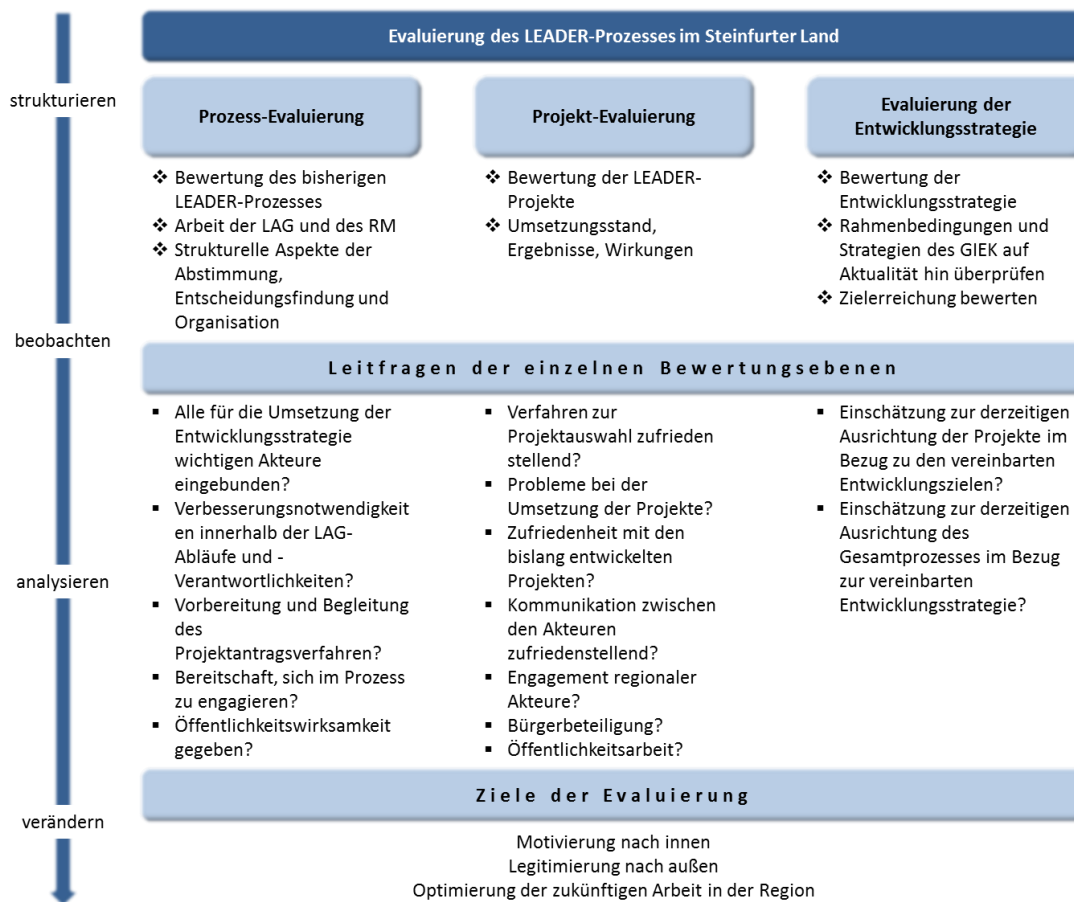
Evaluierung des LEADER-Prozesses im Steinfurter Land

strukturieren

Prozess-Evaluierung

Projekt-Evaluierung

Evaluierung der Entwicklungsstrategie

❖ Bewertung des bisherigen LEADER-Prozesses
❖ Arbeit der LAG und des RM
❖ Strukturelle Aspekte der Abstimmung, Entscheidungsfindung und Organisation

❖ Bewertung der LEADER-Projekte
❖ Umsetzungsstand, Ergebnisse, Wirkungen

❖ Bewertung der Entwicklungsstrategie
❖ Rahmenbedingungen und Strategien des GIEK auf Aktualität hin überprüfen
❖ Zielerreichung bewerten

beobachten

Leitfragen der einzelnen Bewertungsebenen

▪ Alle für die Umsetzung der Entwicklungsstrategie wichtigen Akteure eingebunden?
▪ Verbesserungsnotwendigkeit en innerhalb der LAG-Abläufe und -Verantwortlichkeiten?
▪ Vorbereitung und Begleitung des Projektantragsverfahren?
▪ Bereitschaft, sich im Prozess zu engagieren?
▪ Öffentlichkeitswirksamkeit gegeben?

▪ Verfahren zur Projektauswahl zufrieden stellend?
▪ Probleme bei der Umsetzung der Projekte?
▪ Zufriedenheit mit den bislang entwickelten Projekten?
▪ Kommunikation zwischen den Akteuren zufriedenstellend?
▪ Engagement regionaler Akteure?
▪ Bürgerbeteiligung?
▪ Öffentlichkeitsarbeit?

▪ Einschätzung zur derzeitigen Ausrichtung der Projekte im Bezug zu den vereinbarten Entwicklungszielen?
▪ Einschätzung zur derzeitigen Ausrichtung des Gesamtprozesses im Bezug zur vereinbarten Entwicklungsstrategie?

analysieren

Ziele der Evaluierung

verändern

Motivierung nach innen
Legitimierung nach außen
Optimierung der zukünftigen Arbeit in der Region